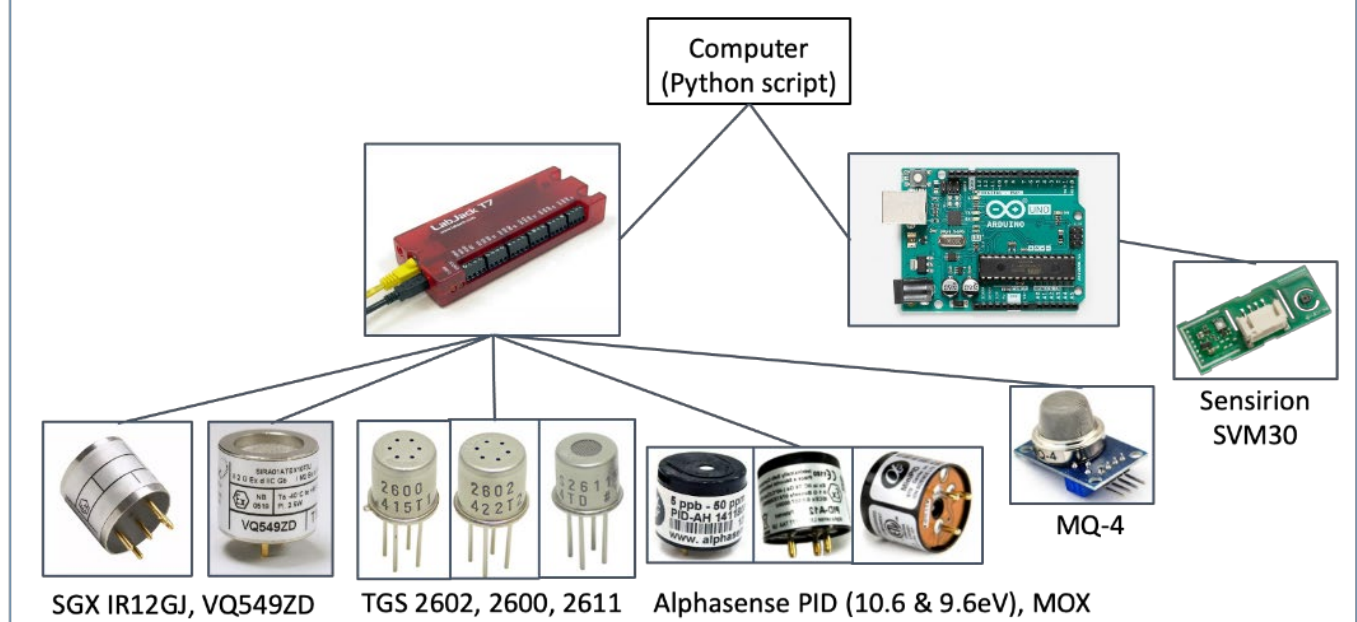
Computer
(Python script)

LabJack T7

UNO
ARDUINO

Sensirion
SVM30

MQ-4

VQ549ZD

2600
415T1

2602
422T2

2611
TD

5 ppb - 50 ppm
PID-AH
www. alphasense

SGX IR12GJ, VQ549ZD

TGS 2602, 2600, 2611

Alphasense PID (10.6 & 9.6eV), MOX